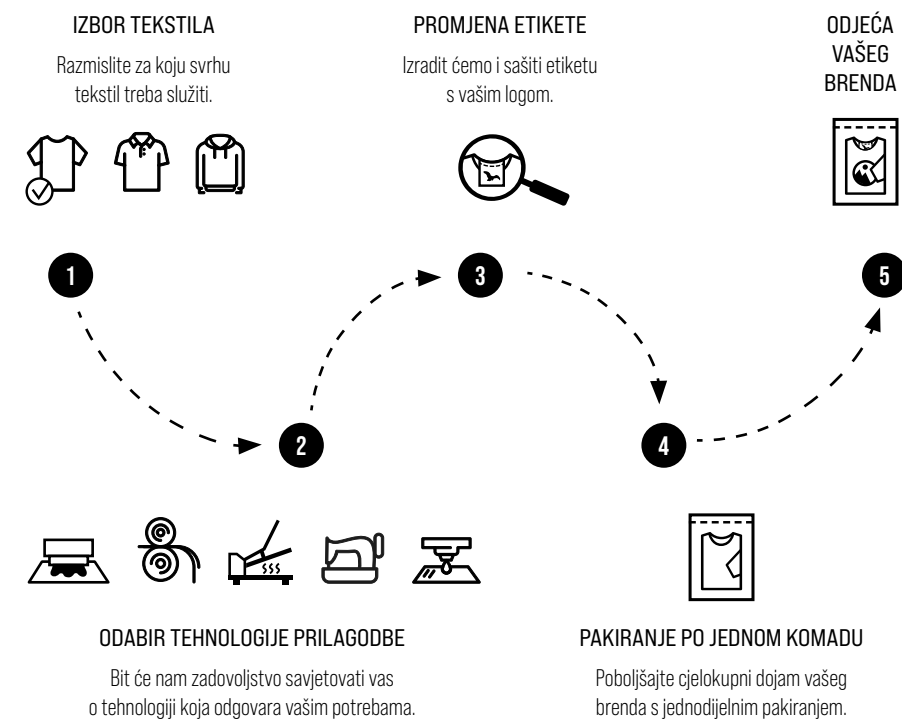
IZBOR TEKSTILA

Razmislite za koju svrhu tekstil treba služiti.

PROMJENA ETIKETE

Izradit ćemo i sašiti etiketu s vašim logom.

ODJEĆA VAŠEG BRENDA

1

3

5

2

4

ODABIR TEHNOLOGIJE PRILAGODBE

Bit će nam zadovoljstvo savjetovati vas o tehnologiji koja odgovara vašim potrebama.

PAKIRANJE PO JEDNOM KOMADU

Poboljšajte cjelokupni dojam vašeg brenda s jednodijelnim pakiranjem.